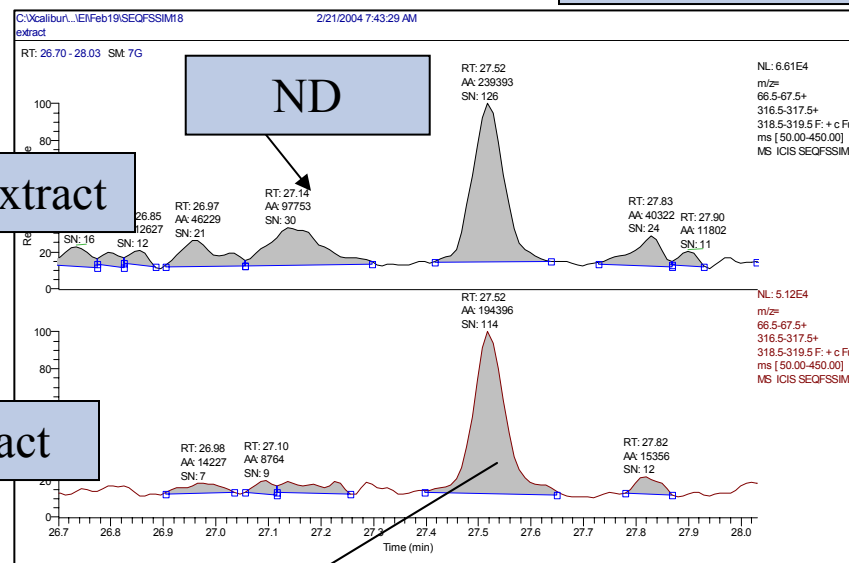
C:\Xcalibur\...\EI\Feb19\SEQFSSIM18
extract

2/21/2004 7:43:29 AM

RT: 26.70 - 28.03 SM: 7G

ND

xtract

act

100
80
20
0

Re

RT: 27.52
AA: 239393
SN: 126

NL: 6.61E4
m/z=
66.5-67.5+
316.5-317.5+
318.5-319.5 F: + c F
ms [ 50.00-450.00]
MS ICIS SEQFSSIM

26.85
12627
SN: 12

SN: 16

RT: 26.97
AA: 46229
SN: 21

RT: 27.14
AA: 97753
SN: 30

RT: 27.83
AA: 40322
SN: 24

RT: 27.90
AA: 11802
SN: 11

RT: 27.52
AA: 194396
SN: 114

NL: 5.12E4
m/z=
66.5-67.5+
316.5-317.5+
318.5-319.5 F: + c F
ms [ 50.00-450.00]
MS ICIS SEQFSSIM

100
80
20
0

RT: 26.98
AA: 14227
SN: 7

RT: 27.10
AA: 8764
SN: 9

RT: 27.82
AA: 15356
SN: 12

26.7 26.8 26.9 27.0 27.1 27.2 27.3 27.4 27.5 27.6 27.7 27.8 27.9 28.0
Time (min)